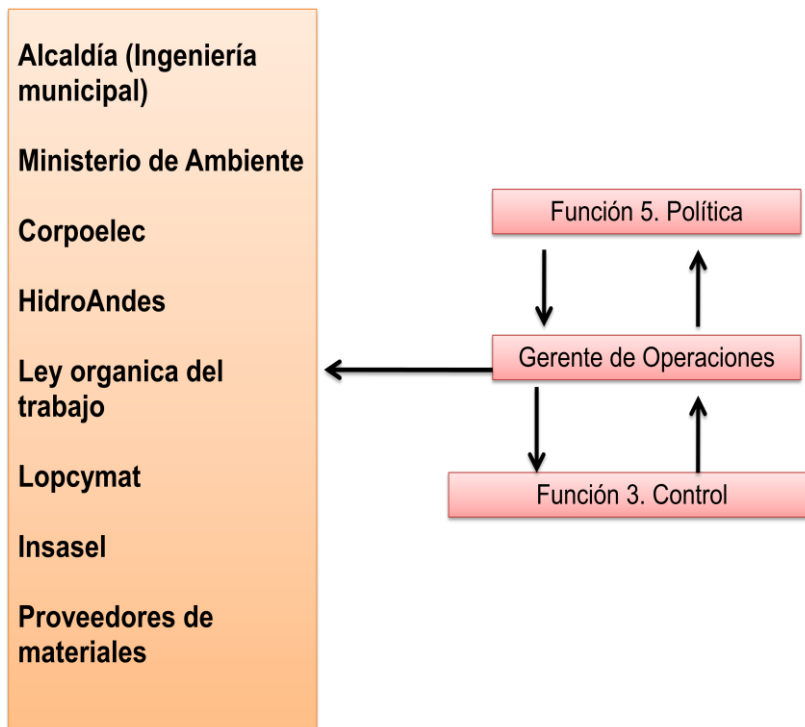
Alcaldía (Ingeniería municipal)

Ministerio de Ambiente

Corpoelec

HidroAndes

Ley organica del trabajo

Lopcymat

Insasel

Proveedores de materiales

Función 5. Política

Gerente de Operaciones

Función 3. Control